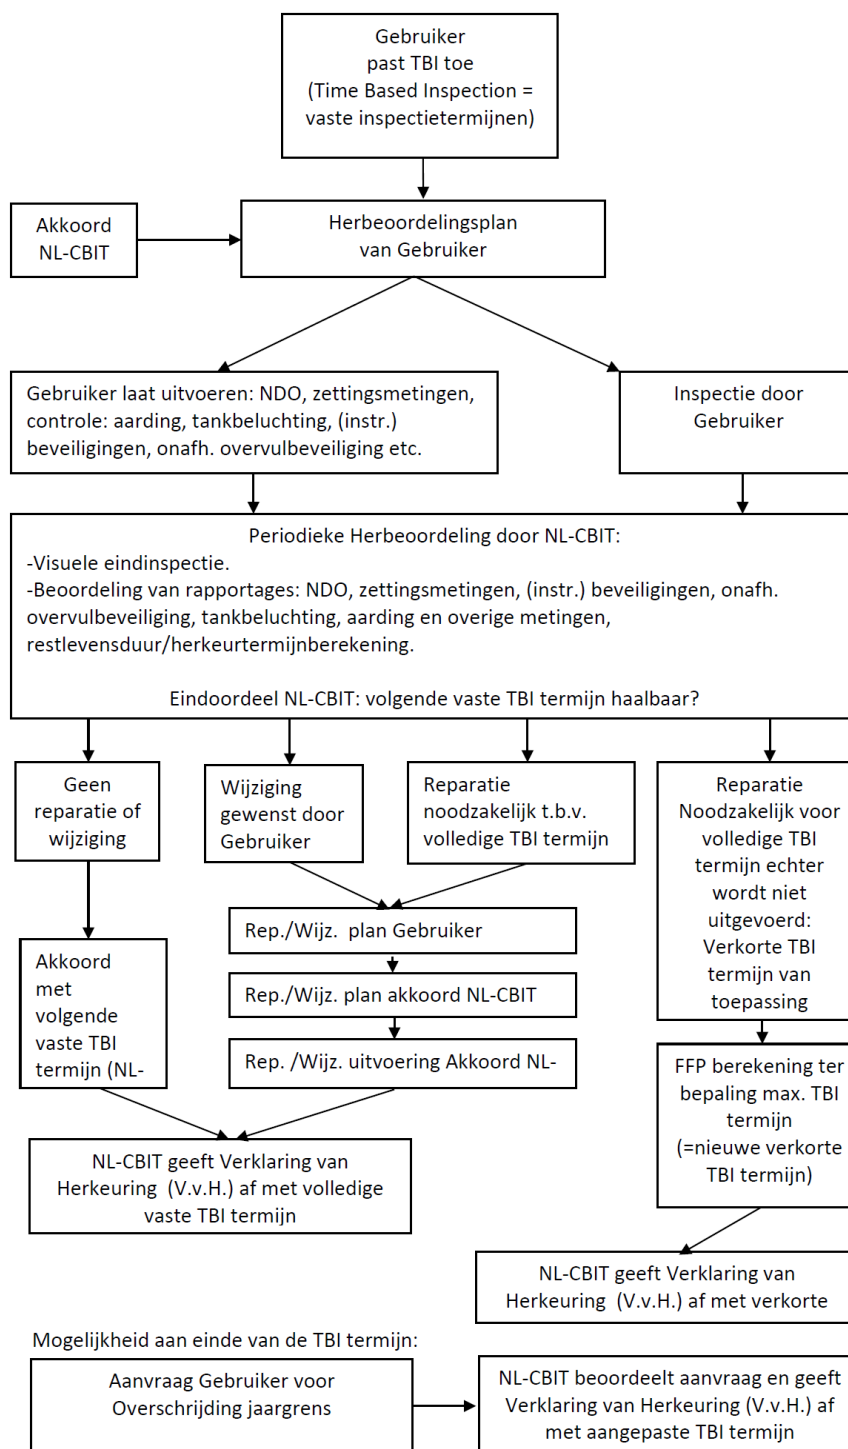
Gebruiker past TBI toe (Time Based Inspection = vaste inspectietermijnen)

Akkoord NL-CBIT

Herbeoordelingsplan van Gebruiker

Gebruiker laat uitvoeren: NDO, zettingsmetingen, controle: aarding, tankbeluchting, (instr.) beveiligingen, onafh. overvulbeveiliging etc.

Inspectie door Gebruiker

Periodieke Herbeoordeling door NL-CBIT:
-Visuele eindinspectie.
-Beoordeling van rapportages: NDO, zettingsmetingen, (instr.) beveiligingen, onafh. overvulbeveiliging, tankbeluchting, aarding en overige metingen, restlevensduur/herkeurtermijnberekening.

Eindoordeel NL-CBIT: volgende vaste TBI termijn haalbaar?

Geen reparatie of wijziging

Wijziging gewenst door Gebruiker

Reparatie noodzakelijk t.b.v. volledige TBI termijn

Reparatie Noodzakelijk voor volledige TBI termijn echter wordt niet uitgevoerd: Verkorte TBI termijn van toepassing

Akkoord met volgende vaste TBI termijn (NL-

Rep./Wijz. plan Gebruiker

Rep./Wijz. plan akkoord NL-CBIT

Rep. /Wijz. uitvoering Akkoord NL-

FFP berekening ter bepaling max. TBI termijn (=nieuwe verkorte TBI termijn)

NL-CBIT geeft Verklaring van Herkeuring (V.v.H.) af met volledige vaste TBI termijn

NL-CBIT geeft Verklaring van Herkeuring (V.v.H.) af met verkorte

Mogelijkheid aan einde van de TBI termijn:

Aanvraag Gebruiker voor Overschrijding jaargrens

NL-CBIT beoordeelt aanvraag en geeft Verklaring van Herkeuring (V.v.H.) af met aangepaste TBI termijn